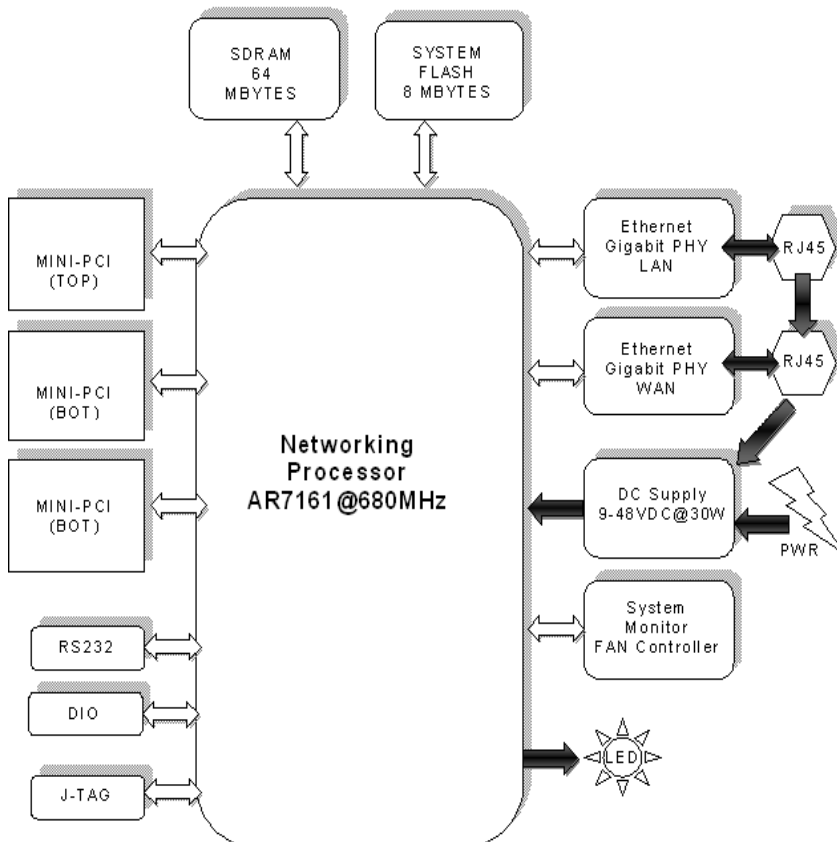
SDRAM
64
MBYTES

SYSTEM
FLASH
8 MBYTES

MINI-PCI
(TOP)

MINI-PCI
(BOT)

MINI-PCI
(BOT)

RS232

DIO

J-TAG

Networking
Processor
AR7161@680MHz

Ethernet
Gigabit PHY
LAN

RJ45

Ethernet
Gigabit PHY
WAN

RJ45

DC Supply
9-48VDC@30W

PWR

System
Monitor
FAN Controller

LED